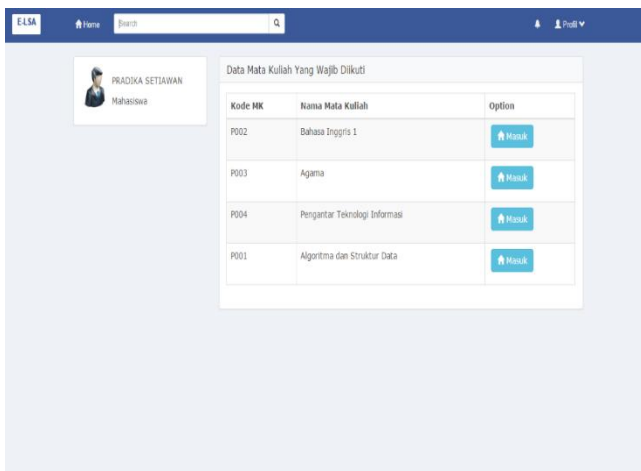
E-LSA Home Search Profil

PRADIKA SETIAWAN
Mahasiswa

Data Mata Kuliah Yang Wajib Diikuti

| Kode MK | Nama Mata Kuliah | Option |
|---|---|---|
| P002 | Bahasa Inggris 1 | Masuk |
| P003 | Agama | Masuk |
| P004 | Pengantar Teknologi Informasi | Masuk |
| P001 | Algoritma dan Struktur Data | Masuk |